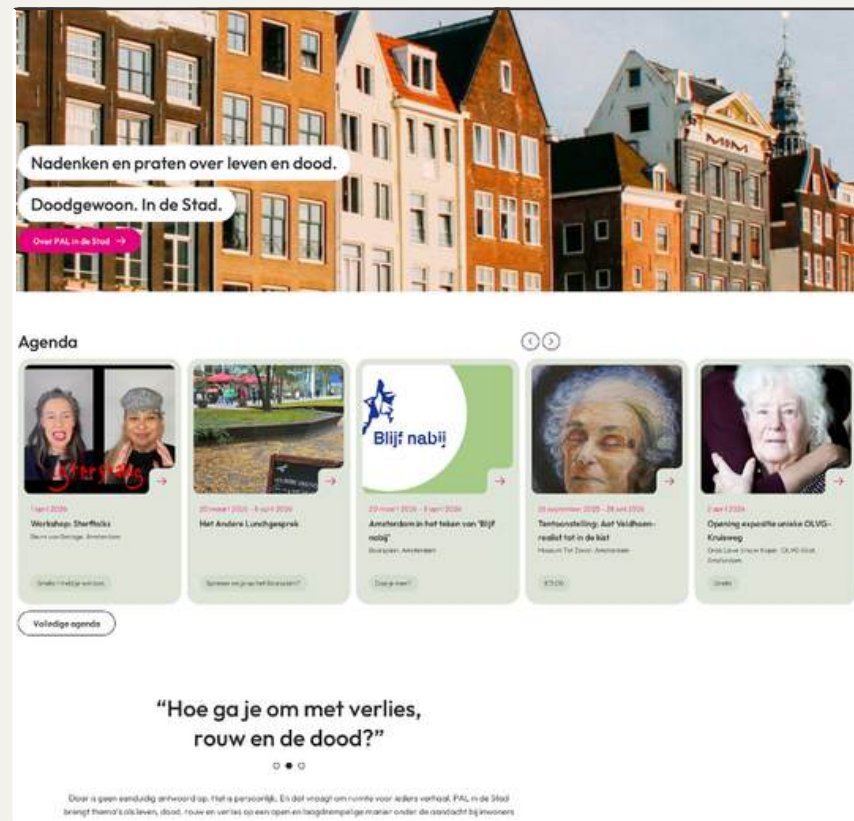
Nadenken en praten over leven en dood.

Doodgewoon. In de Stad.

Over PAL in de Stad →

MIM

Agenda

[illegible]

1 april 2026
Workshop: Sterfflicks
Beurs van Berlage, Amsterdam
Gratis / Vrijwillige bijdrage

20 maart 2026 - 8 april 2026
Het Andere Lunchgesprek
Spreken we je op het Stationsplein?

Blijf nabij

20 maart 2026 - 8 april 2026
Amsterdam in het teken van 'Blijf nabij'
Stationsplein, Amsterdam
Doe je mee?

20 september 2025 - 28 juni 2026
Tentoonstelling: Aat Veldhoen - realist tot in de kist
Museum Tot Zover, Amsterdam
€ 15,00

2 april 2026
Opening expositie unieke OLVG-Kruisweg
Onze Lieve Vrouwe Kapel, OLVG Oost, Amsterdam
Gratis

Volledige agenda

“Hoe ga je om met verlies, rouw en de dood?”

Daar is geen eenduidig antwoord op. Het is persoonlijk. En dat vraagt om ruimte voor iedere verhaal. PAL in de Stad brengt thema's als leven, dood, rouw en verlies op een open en laagdrempelige manier onder de aandacht bij inwoners